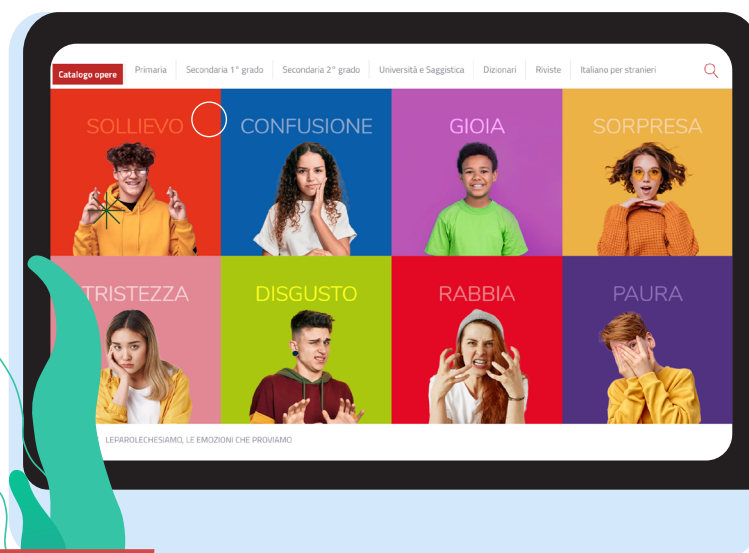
Catalogo opere | Primaria | Secondaria 1° grado | Secondaria 2° grado | Università e Saggistica | Dizionari | Riviste | Italiano per stranieri

SOLLIEVO

CONFUSIONE

GIOIA

SORPRESA

TRISTEZZA

DISGUSTO

RABBIA

PAURA

LEPAROLECHESIAMO, LE EMOZIONI CHE PROVIAMO